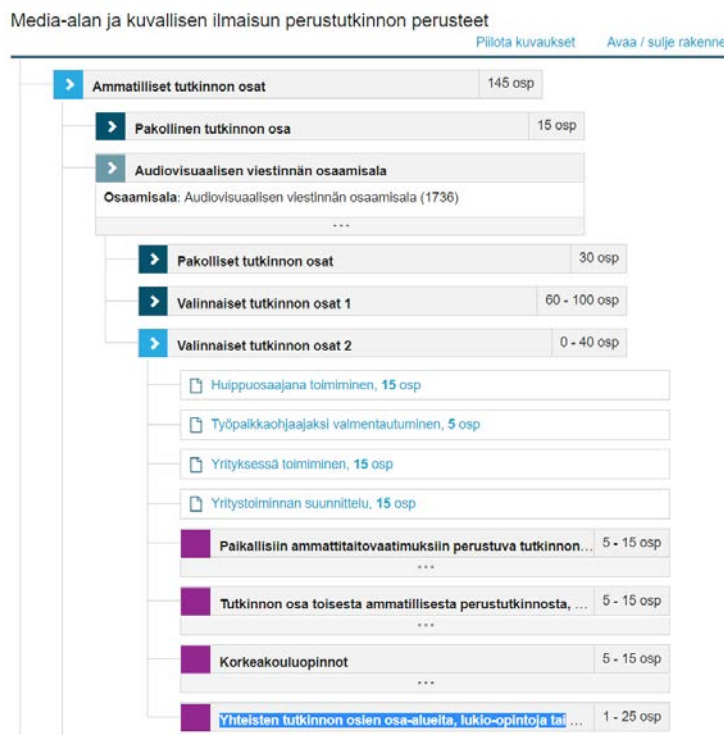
Media-alan ja kuvallisen ilmaisun perustutkinnon perusteet

Piilota kuvaukset Avaa / sulje rakenne

Ammatilliset tutkinnon osat 145 osp

Pakollinen tutkinnon osa 15 osp

Audiovisuaalisen viestinnän osaamisala

Osaamisala: Audiovisuaalisen viestinnän osaamisala (1736)

...

Pakolliset tutkinnon osat 30 osp

Valinnaiset tutkinnon osat 1 60 - 100 osp

Valinnaiset tutkinnon osat 2 0 - 40 osp

Huippuosaajana toimiminen, 15 osp

Työpaikkaohjaajaksi valmentautuminen, 5 osp

Yrityksessä toimiminen, 15 osp

Yritystoiminnan suunnittelu, 15 osp

Paikallisiin ammattitaitovaatimuksiin perustuva tutkinnon... 5 - 15 osp

...

Tutkinnon osa toisesta ammatillisesta perustutkinnosta, ... 5 - 15 osp

...

Korkeakouluopinnot 5 - 15 osp

...

Yhteisten tutkinnon osien osa-alueita, lukio-opintoja tai ... 1 - 25 osp